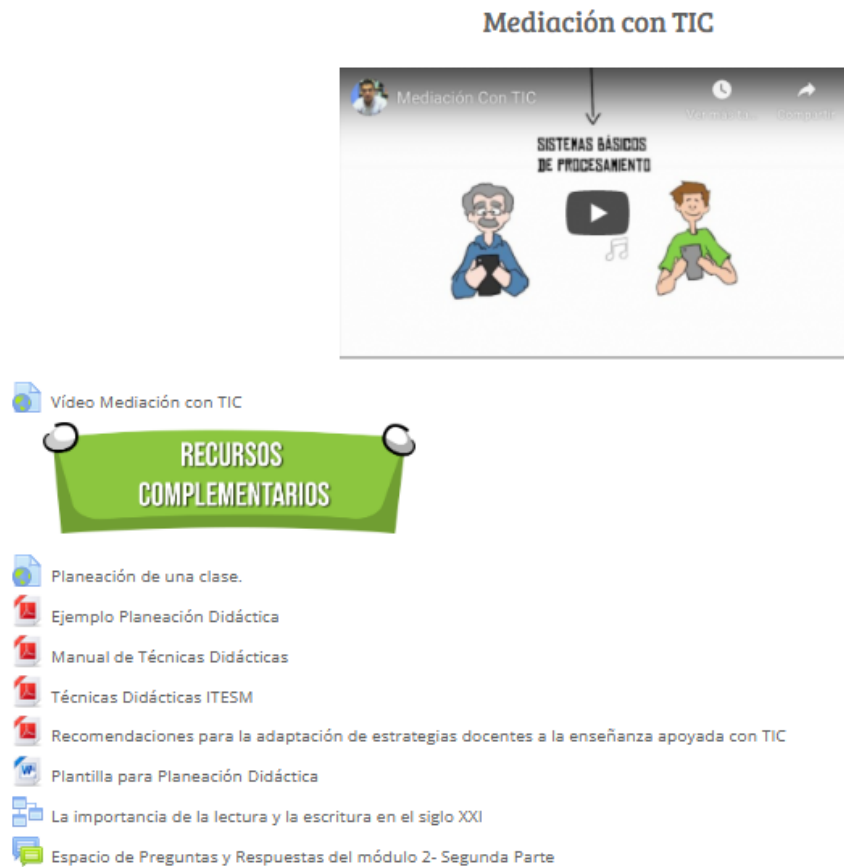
Mediación con TIC

Mediación Con TIC

Ver más tarde

Compartir

SISTEMAS BÁSICOS DE PROCESAMIENTO

Vídeo Mediación con TIC

RECURSOS COMPLEMENTARIOS

Planeación de una clase.

Ejemplo Planeación Didáctica

Manual de Técnicas Didácticas

Técnicas Didácticas ITESM

Recomendaciones para la adaptación de estrategias docentes a la enseñanza apoyada con TIC

Plantilla para Planeación Didáctica

La importancia de la lectura y la escritura en el siglo XXI

Espacio de Preguntas y Respuestas del módulo 2- Segunda Parte